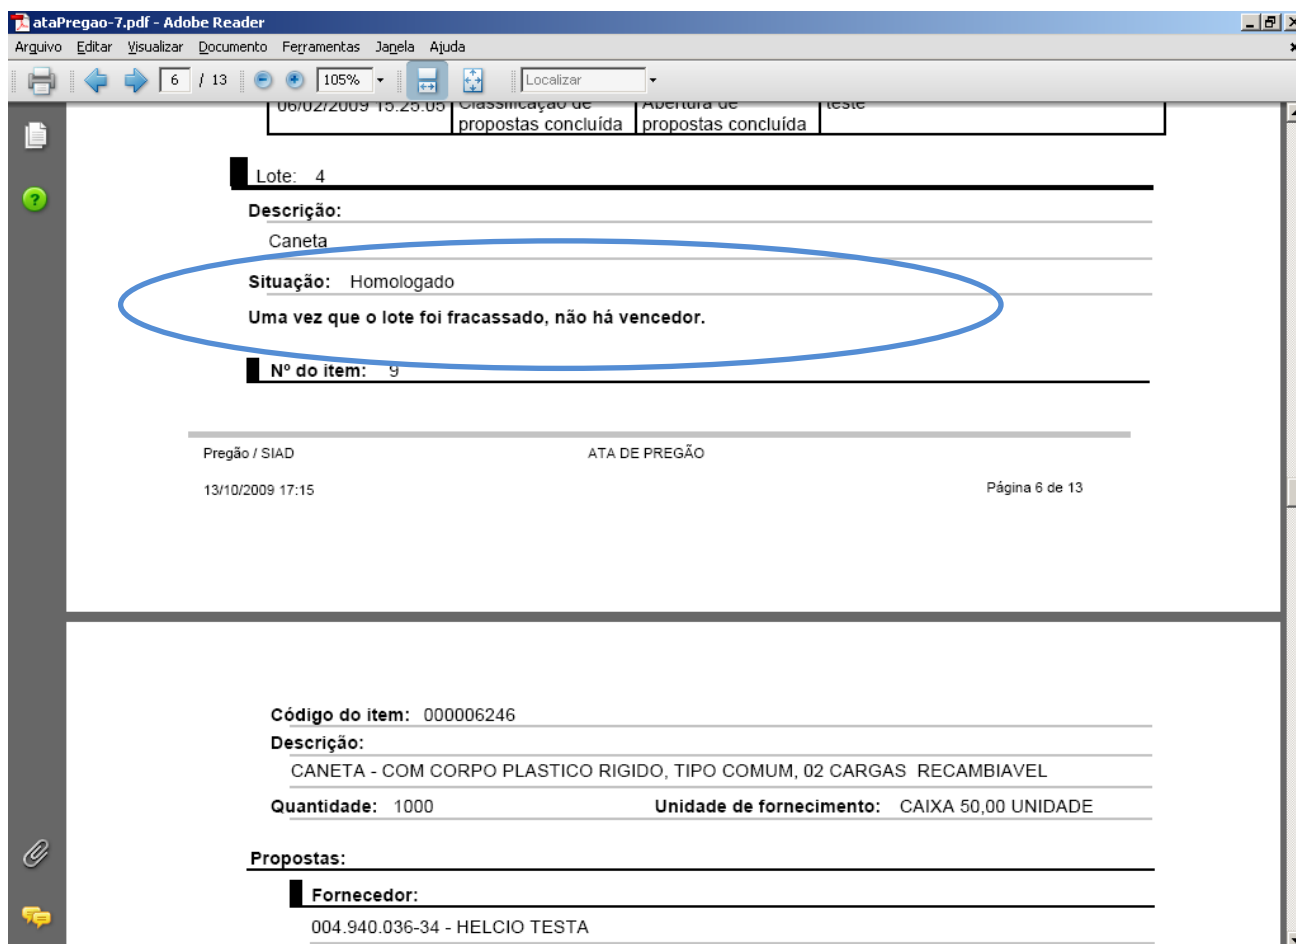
ataPregao-7.pdf - Adobe Reader

Arquivo Editar Visualizar Documento Ferramentas Janela Ajuda

6 / 13 105% Localizar

| 06/02/2009 15:25:05 | Classificação de propostas concluída | Abertura de propostas concluída | teste |
|---|---|---|---|

Lote: 4

Descrição:

Caneta

Situação: Homologado

Uma vez que o lote foi fracassado, não há vencedor.

Nº do item: 9

Pregão / SIAD

ATA DE PREGÃO

13/10/2009 17:15

Página 6 de 13

Código do item: 000006246

Descrição:

CANETA - COM CORPO PLASTICO RIGIDO, TIPO COMUM, 02 CARGAS RECAMBIAVEL

Quantidade: 1000

Unidade de fornecimento: CAIXA 50,00 UNIDADE

Propostas:

Fornecedor:

004.940.036-34 - HELCIO TESTA